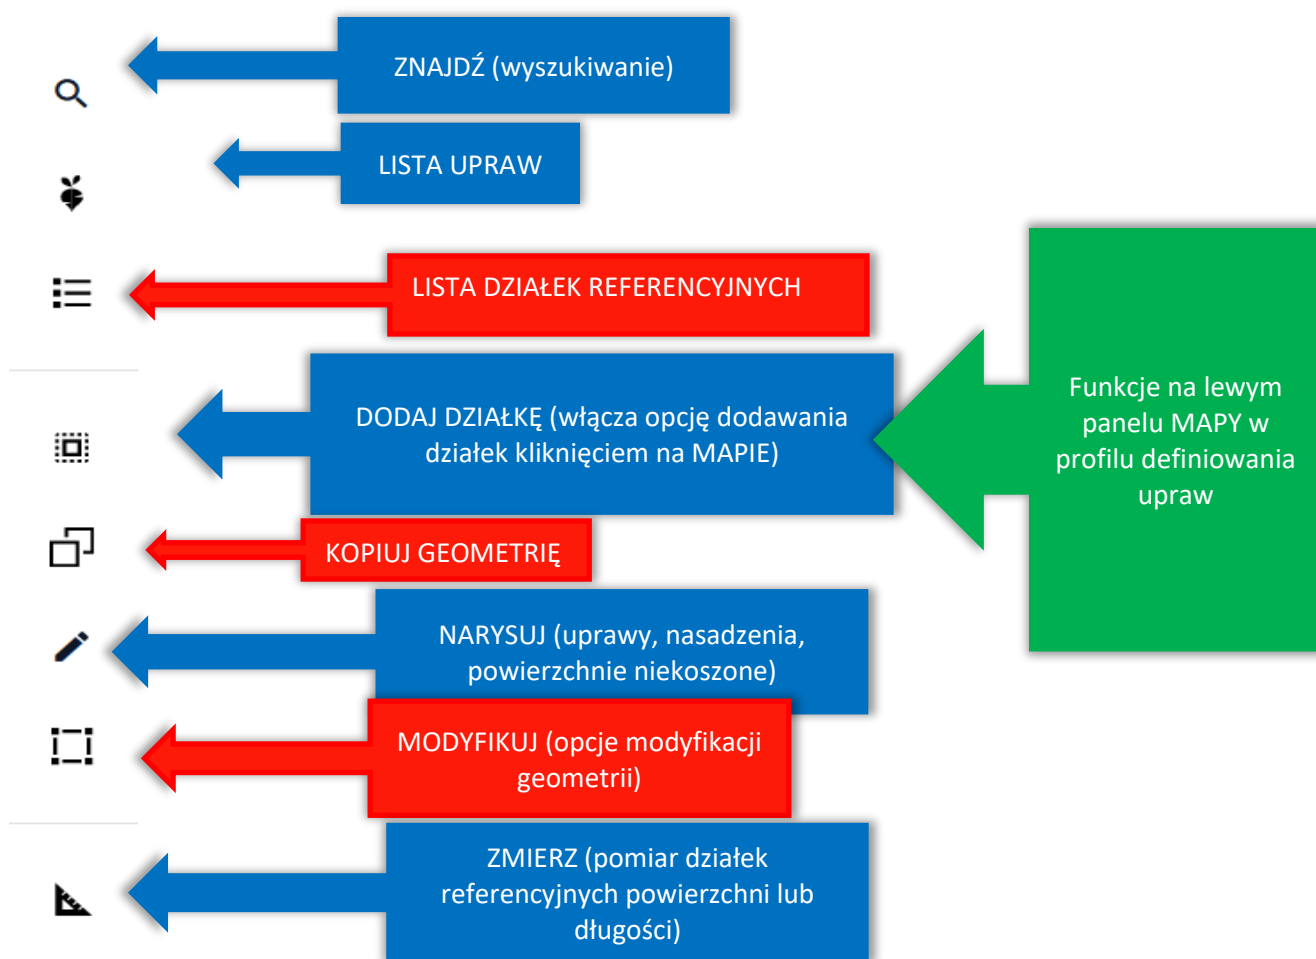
ZNAJDŹ (wyszukiwanie)

LISTA UPRAW

LISTA DZIAŁEK REFERENCYJNYCH

DODAJ DZIAŁKĘ (włącza opcję dodawania działek kliknięciem na MAPIE)

Funkcje na lewym panelu MAPY w profilu definiowania upraw

KOPIUJ GEOMETRIĘ

NARYSUJ (uprawy, nasadzenia, powierzchnie niekoszone)

MODYFIKUJ (opcje modyfikacji geometrii)

ZMIERZ (pomiar działek referencyjnych powierzchni lub długości)